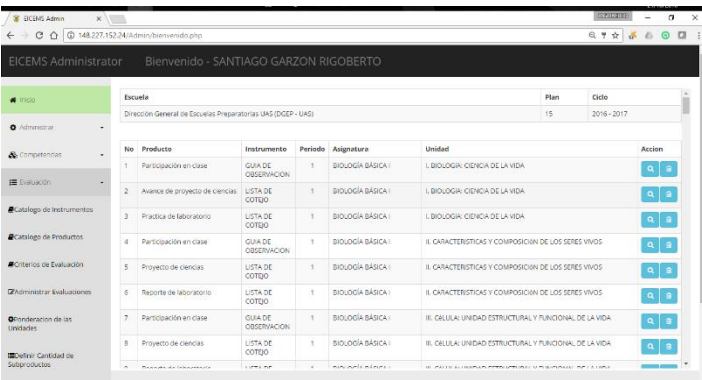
EICEMS Admin ×

148.227.152.24/Admin/bienvenido.php

EICEMS Administrator Bienvenido - SANTIAGO GARZON RIGOBERTO

Inicio

Administrar

Competencias

Evaluación

Catalogo de Instrumentos

Catalogo de Productos

Criterios de Evaluación

Administrar Evaluaciones

Ponderacion de las Unidades

Definir Cantidad de Subproductos

| Escuela | Plan | Ciclo |
|---|---|---|
| Dirección General de Escuelas Preparatorias UAS (DGEP - UAS) | 15 | 2016 - 2017 |

| No | Producto | Instrumento | Periodo | Asignatura | Unidad | Accion |
|---|---|---|---|---|---|---|
| 1 | Participación en clase | GUIA DE OBSERVACION | 1 | BIOLOGÍA BÁSICA I | I. BIOLOGIA: CIENCIA DE LA VIDA | |
| 2 | Avance de proyecto de ciencias | LISTA DE COTEJO | 1 | BIOLOGÍA BÁSICA I | I. BIOLOGIA: CIENCIA DE LA VIDA | |
| 3 | Practica de laboratorio | LISTA DE COTEJO | 1 | BIOLOGÍA BÁSICA I | I. BIOLOGIA: CIENCIA DE LA VIDA | |
| 4 | Participación en clase | GUIA DE OBSERVACION | 1 | BIOLOGÍA BÁSICA I | II. CARACTERISTICAS Y COMPOSICION DE LOS SERES VIVOS | |
| 5 | Proyecto de ciencias | LISTA DE COTEJO | 1 | BIOLOGÍA BÁSICA I | II. CARACTERISTICAS Y COMPOSICION DE LOS SERES VIVOS | |
| 6 | Reporte de laboratorio | LISTA DE COTEJO | 1 | BIOLOGÍA BÁSICA I | II. CARACTERISTICAS Y COMPOSICION DE LOS SERES VIVOS | |
| 7 | Participación en clase | GUIA DE OBSERVACION | 1 | BIOLOGÍA BÁSICA I | III. CELULA: UNIDAD ESTRUCTURAL Y FUNCIONAL DE LA VIDA | |
| 8 | Proyecto de ciencias | LISTA DE COTEJO | 1 | BIOLOGÍA BÁSICA I | III. CELULA: UNIDAD ESTRUCTURAL Y FUNCIONAL DE LA VIDA | |
| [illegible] | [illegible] | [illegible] | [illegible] | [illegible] | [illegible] | |